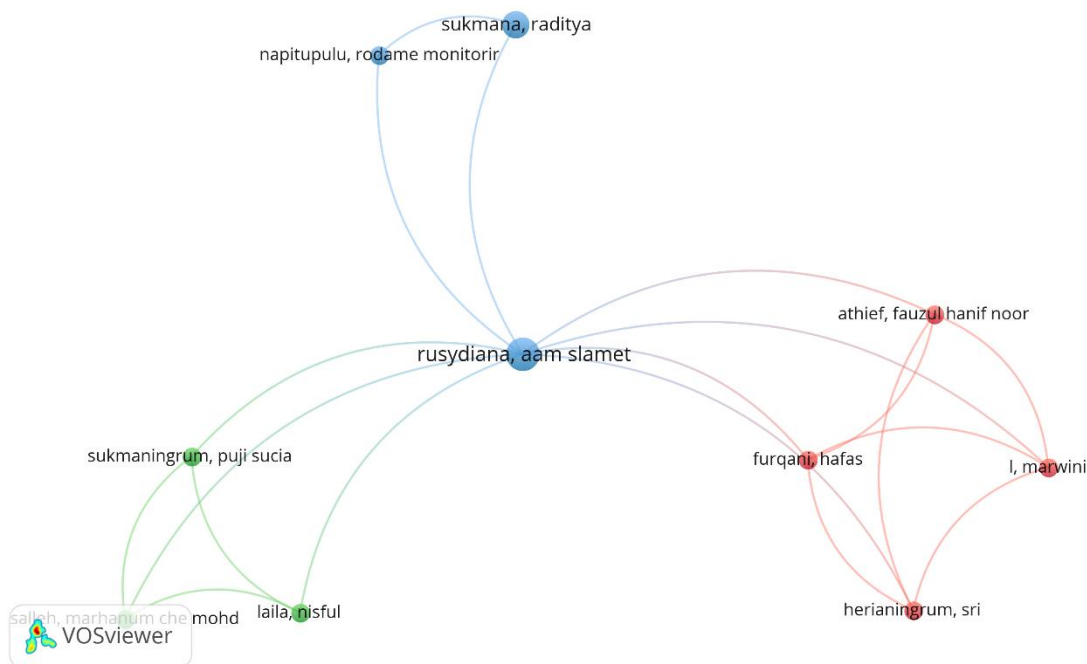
sukmana, raditya

napitupulu, rodame monitorir

rusydiana, aam slamet

athief, fauzul hanif noor

sukmaningrum, puji sucia

furqani, hafas

l, marwini

salleh, marhanum che mohd

laila, nisful

herianingrum, sri

VOSviewer